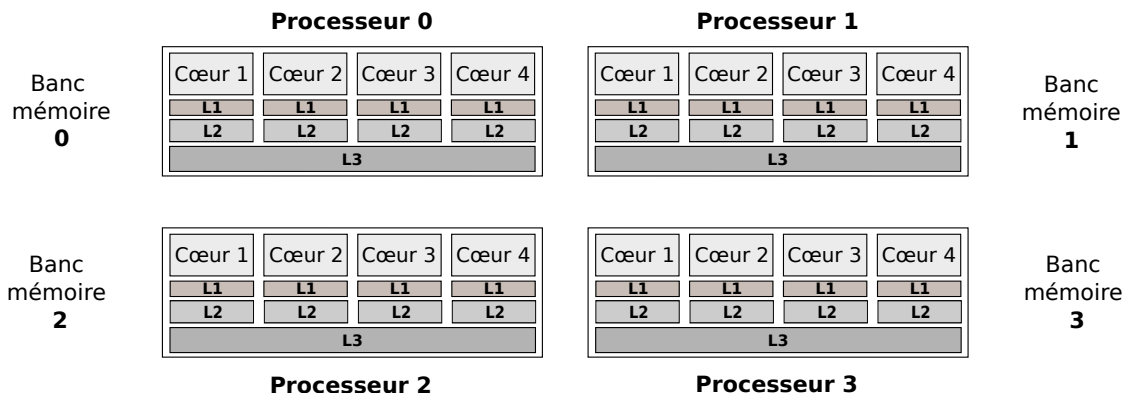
Processeur 0

Processeur 1

Banc mémoire
0

Cœur 1 Cœur 2 Cœur 3 Cœur 4
L1 L1 L1 L1
L2 L2 L2 L2
L3

Cœur 1 Cœur 2 Cœur 3 Cœur 4
L1 L1 L1 L1
L2 L2 L2 L2
L3

Banc mémoire
1

Banc mémoire
2

Cœur 1 Cœur 2 Cœur 3 Cœur 4
L1 L1 L1 L1
L2 L2 L2 L2
L3

Cœur 1 Cœur 2 Cœur 3 Cœur 4
L1 L1 L1 L1
L2 L2 L2 L2
L3

Banc mémoire
3

Processeur 2

Processeur 3